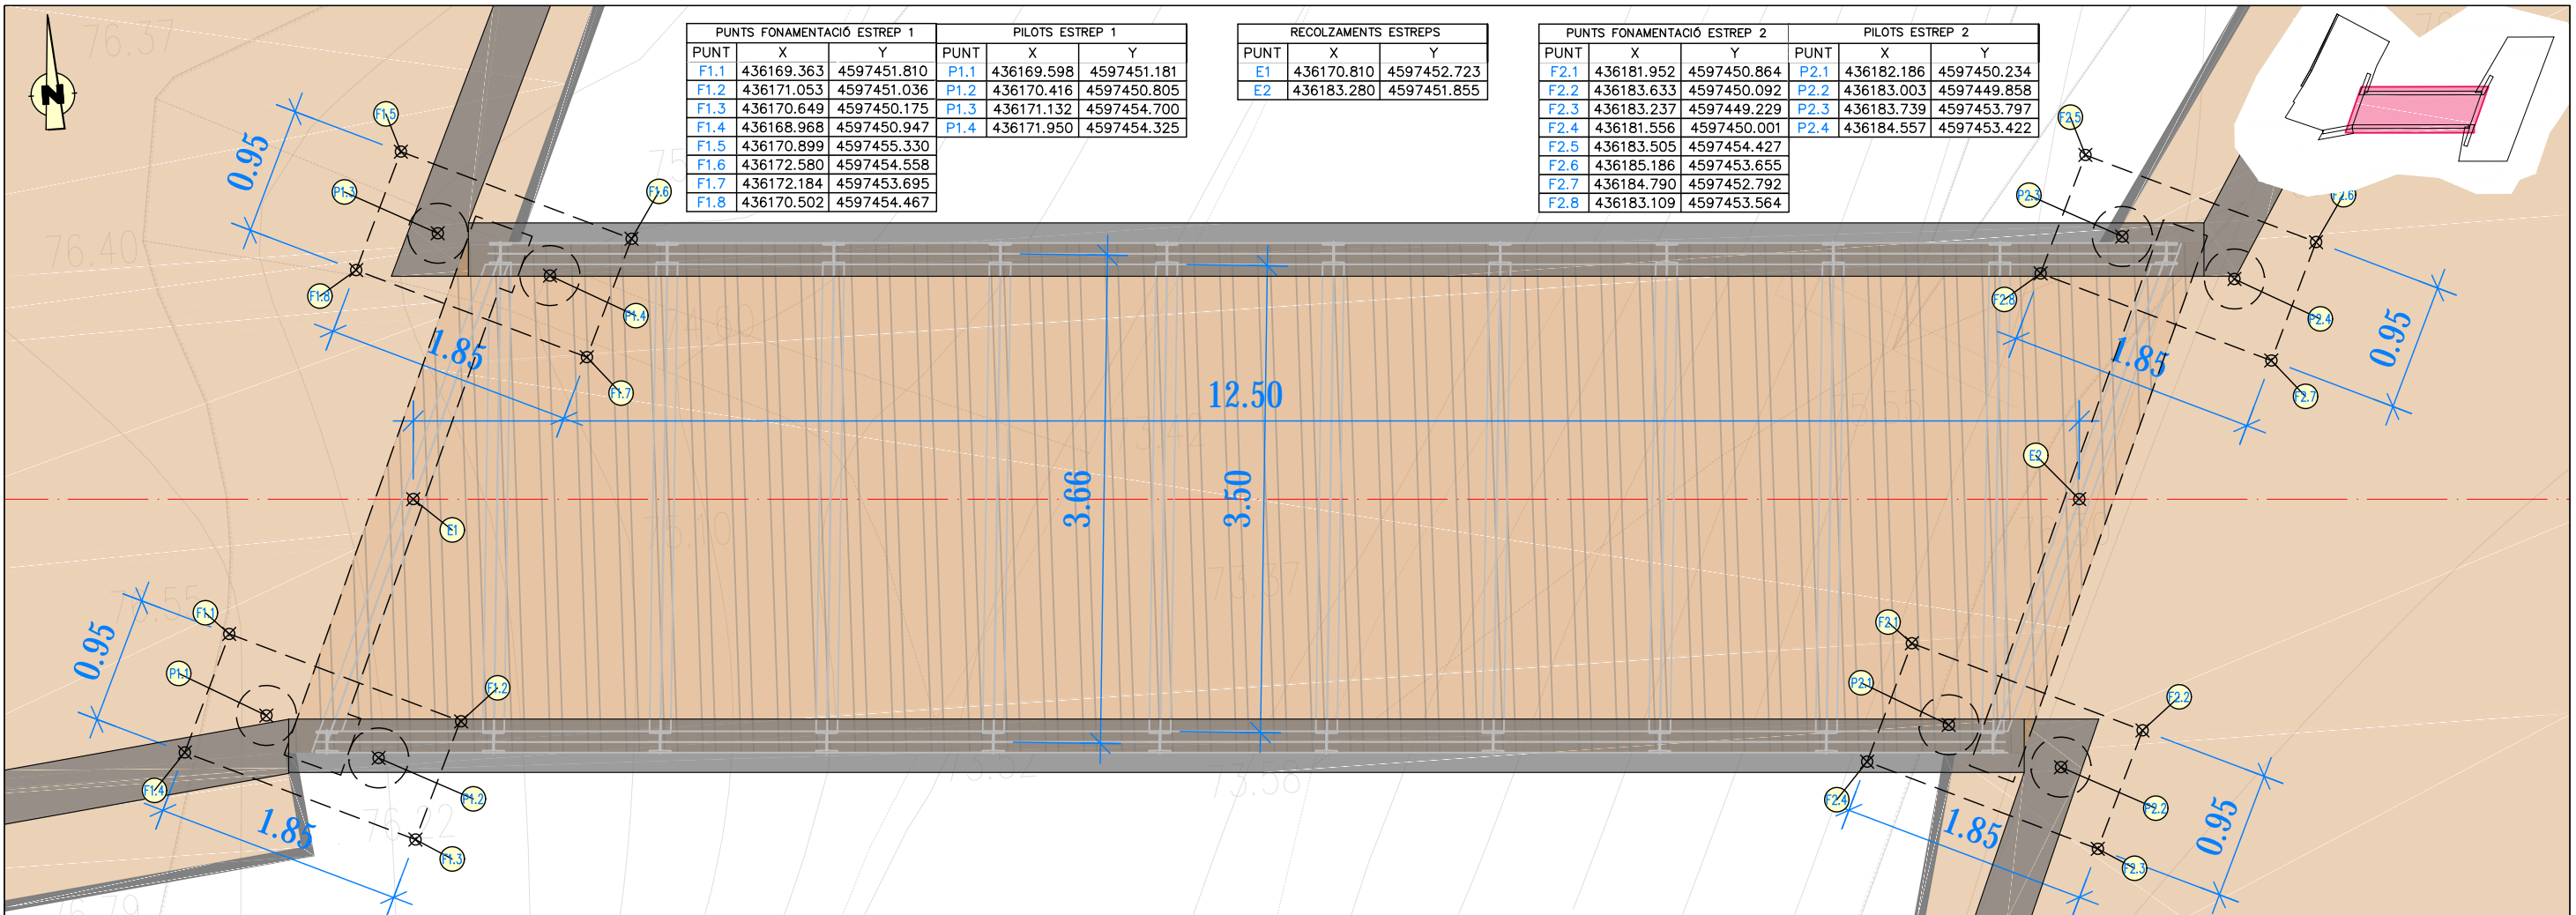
PUNTS FONAMENTACIÓ ESTREP 1

| PUNT | X | Y |
|---|---|---|
| F1.1 | 436169.363 | 4597451.810 |
| F1.2 | 436171.053 | 4597451.036 |
| F1.3 | 436170.649 | 4597450.175 |
| F1.4 | 436168.968 | 4597450.947 |
| F1.5 | 436170.899 | 4597455.330 |
| F1.6 | 436172.580 | 4597454.558 |
| F1.7 | 436172.184 | 4597453.695 |
| F1.8 | 436170.502 | 4597454.467 |

PILOTS ESTREP 1

| PUNT | X | Y |
|---|---|---|
| P1.1 | 436169.598 | 4597451.181 |
| P1.2 | 436170.416 | 4597450.805 |
| P1.3 | 436171.132 | 4597454.700 |
| P1.4 | 436171.950 | 4597454.325 |

RECOLZAMENTS ESTREPS

| PUNT | X | Y |
|---|---|---|
| E1 | 436170.810 | 4597452.723 |
| E2 | 436183.280 | 4597451.855 |

PUNTS FONAMENTACIÓ ESTREP 2

| PUNT | X | Y |
|---|---|---|
| F2.1 | 436181.952 | 4597450.864 |
| F2.2 | 436183.633 | 4597450.092 |
| F2.3 | 436183.237 | 4597449.229 |
| F2.4 | 436181.556 | 4597450.001 |
| F2.5 | 436183.505 | 4597454.427 |
| F2.6 | 436185.186 | 4597453.655 |
| F2.7 | 436184.790 | 4597452.792 |
| F2.8 | 436183.109 | 4597453.564 |

PILOTS ESTREP 2

| PUNT | X | Y |
|---|---|---|
| P2.1 | 436182.186 | 4597450.234 |
| P2.2 | 436183.003 | 4597449.858 |
| P2.3 | 436183.739 | 4597453.797 |
| P2.4 | 436184.557 | 4597453.422 |

N
0.95
1.85
12.50
3.66
3.50
0.95
1.85
0.95
1.85
0.95
1.85
F1.5 P1.3 F1.6 F1.8 P1.4 F1.7 E1 F1.1 P1.1 F1.2 F1.4 P1.2 F1.3
F2.5 P2.3 F2.6 F2.8 P2.4 F2.7 E2 F2.1 P2.1 F2.2 F2.4 P2.2 F2.3
76.37 76.40 75.55 76.22 76.79 75.10 75.67 75.52 75.58